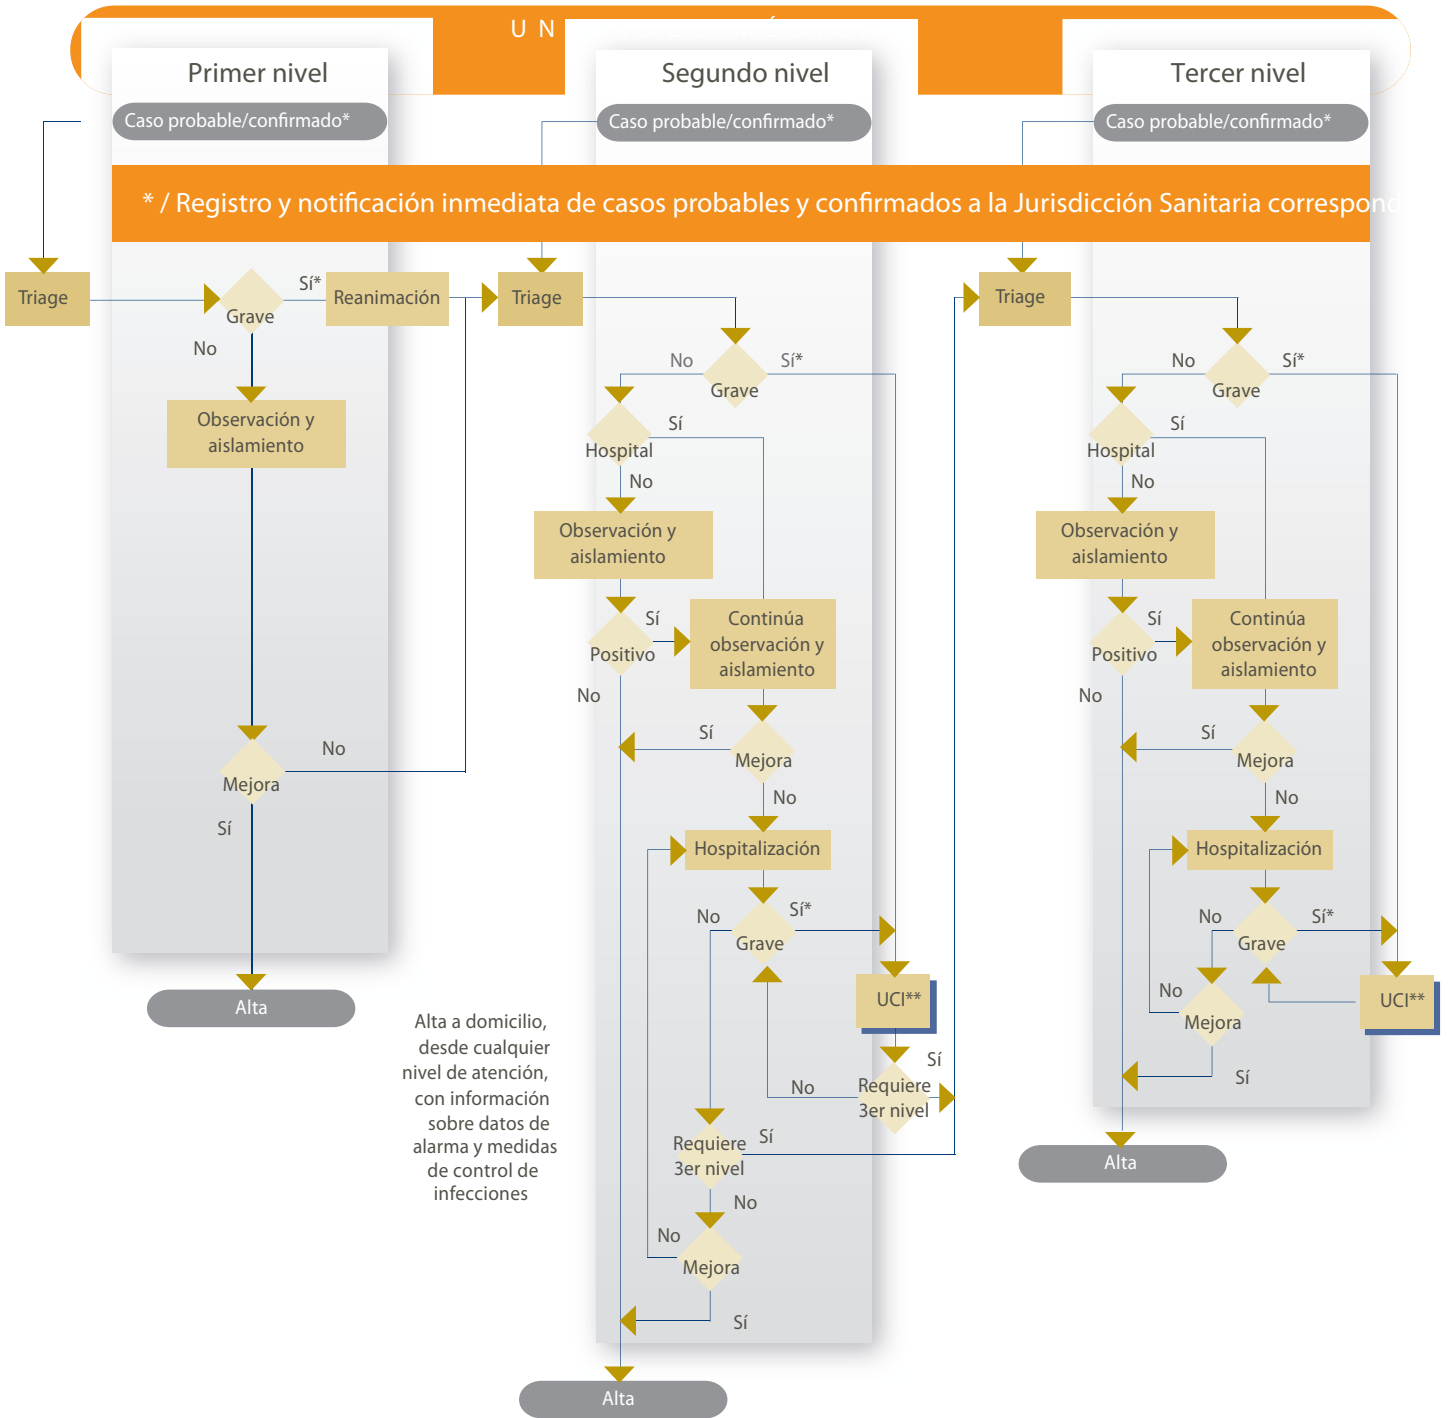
U N

Primer nivel

Caso probable/confirmado*

Segundo nivel

Caso probable/confirmado*

Tercer nivel

Caso probable/confirmado*

* / Registro y notificación inmediata de casos probables y confirmados a la Jurisdicción Sanitaria correspon

Triage

Grave

Sí*

Reanimación

No

Observación y aislamiento

Mejora

No

Sí

Alta

Triage

No

Grave

Sí*

Hospital

Sí

No

Observación y aislamiento

Positivo

Sí

Continúa observación y aislamiento

No

Sí

Mejora

No

Hospitalización

No

Grave

Sí*

UCI**

Sí

No

Requiere 3er nivel

Requiere 3er nivel

Sí

No

No

Mejora

Sí

Alta

Alta a domicilio, desde cualquier nivel de atención, con información sobre datos de alarma y medidas de control de infecciones

Triage

No

Grave

Sí*

Hospital

Sí

No

Observación y aislamiento

Positivo

Sí

Continúa observación y aislamiento

No

Sí

Mejora

No

Hospitalización

No

Grave

Sí*

UCI**

No

Mejora

Sí

Alta